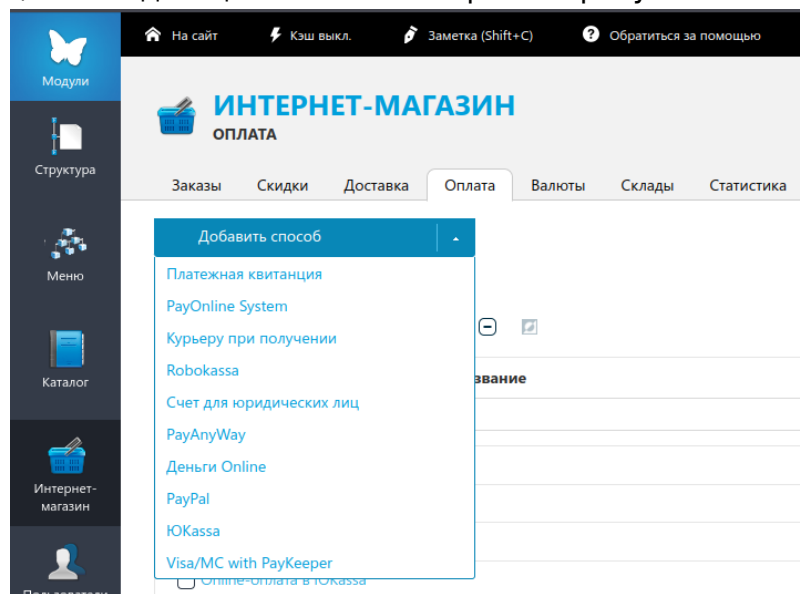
Модули

Структура

Меню

Каталог

Интернет-магазин

На сайт
Кэш выкл.
Заметка (Shift+C)
Обратиться за помощью

ИНТЕРНЕТ-МАГАЗИН
ОПЛАТА

Заказы
Скидки
Доставка
Оплата
Валюты
Склады
Статистика

Добавить способ

Платежная квитанция
PayOnline System
Курьеру при получении
Robokassa
Счет для юридических лиц
PayAnyWay
Деньги Online
PayPal
ЮKassa
Visa/MC with PayKeeper

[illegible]звание

Online-оплата в ЮKassa